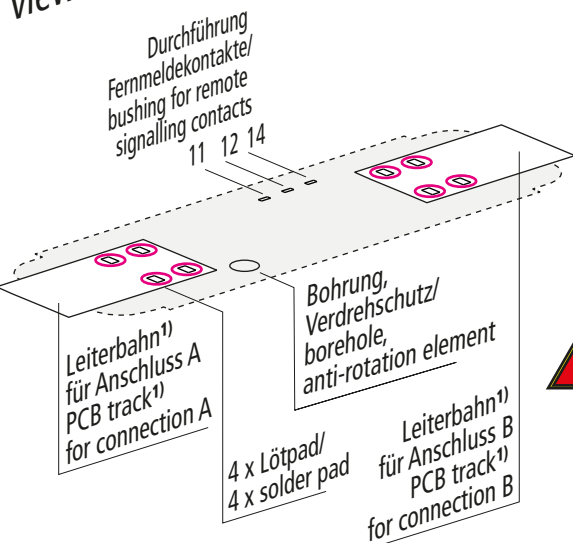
View

Durchführung
Fernmeldekontakte/
bushing for remote
signalling contacts

11 12 14

Bohrung,
Verdrehschutz/
borehole,
anti-rotation element

Leiterbahn$^{1)}$
für Anschluss A
PCB track$^{1)}$
for connection A

4 x Lötpad/
4 x solder pad

Leiterbahn$^{1)}$
für Anschluss B
PCB track$^{1)}$
for connection B